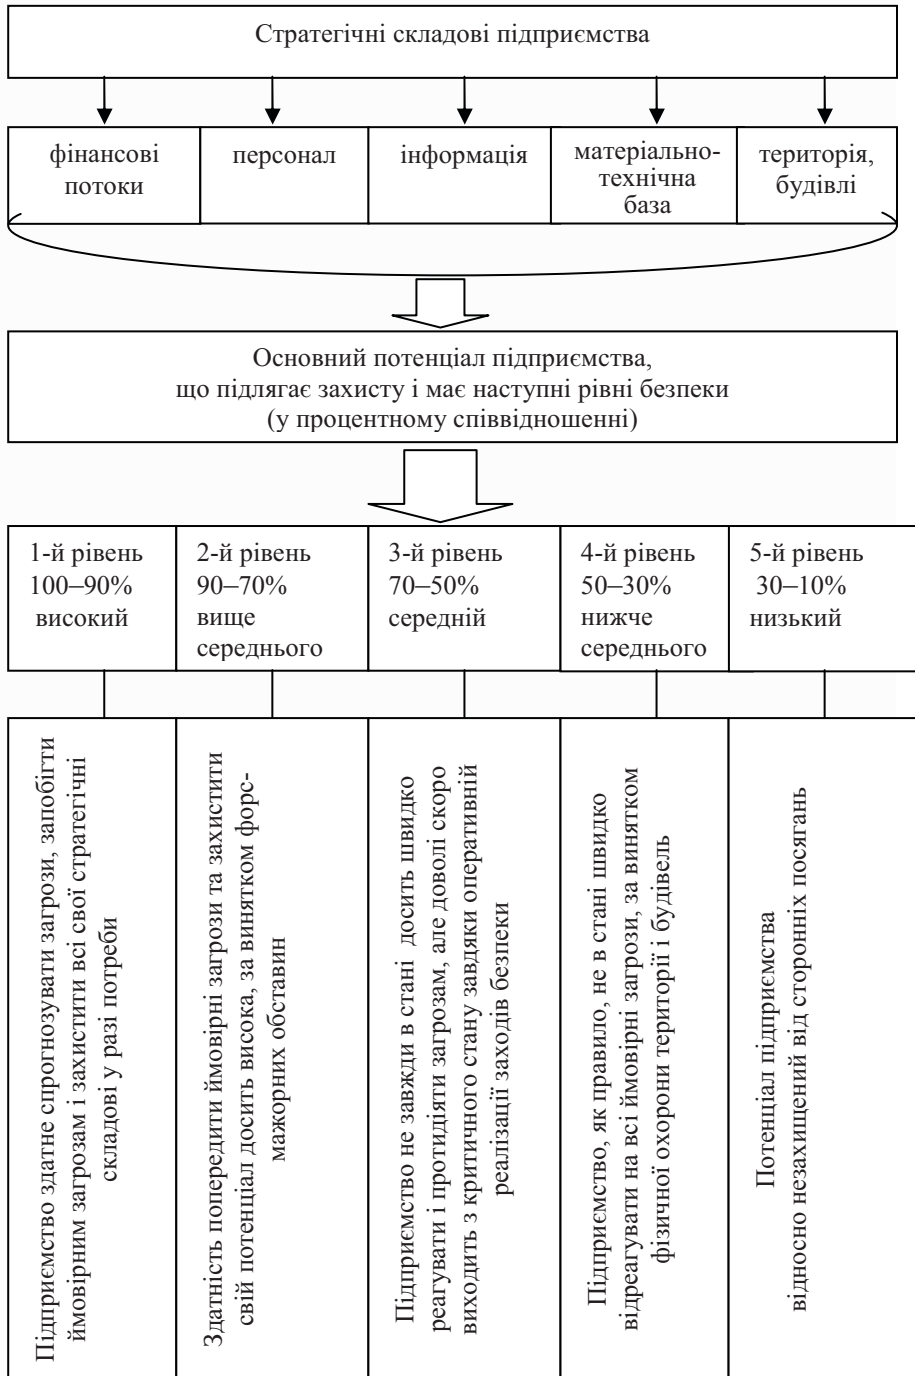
Стратегічні складові підприємства

фінансові потоки

персонал

інформація

матеріально-технічна база

територія, будівлі

Основний потенціал підприємства, що підлягає захисту і має наступні рівні безпеки (у процентному співвідношенні)

1-й рівень 100–90% високий

2-й рівень 90–70% вище середнього

3-й рівень 70–50% середній

4-й рівень 50–30% нижче середнього

5-й рівень 30–10% низький

Підприємство здатне спрогнозувати загрози, запобігти ймовірним загрозам і захистити всі свої стратегічні складові у разі потреби

Здатність попередити ймовірні загрози та захистити свій потенціал досить висока, за винятком форс-мажорних обставин

Підприємство не завжди в стані досить швидко реагувати і протидіяти загрозам, але доволі скоро виходить з критичного стану завдяки оперативній реалізації заходів безпеки

Підприємство, як правило, не в стані швидко відреагувати на всі ймовірні загрози, за винятком фізичної охорони території і будівель

Потенціал підприємства відносно незахищений від сторонніх посягань